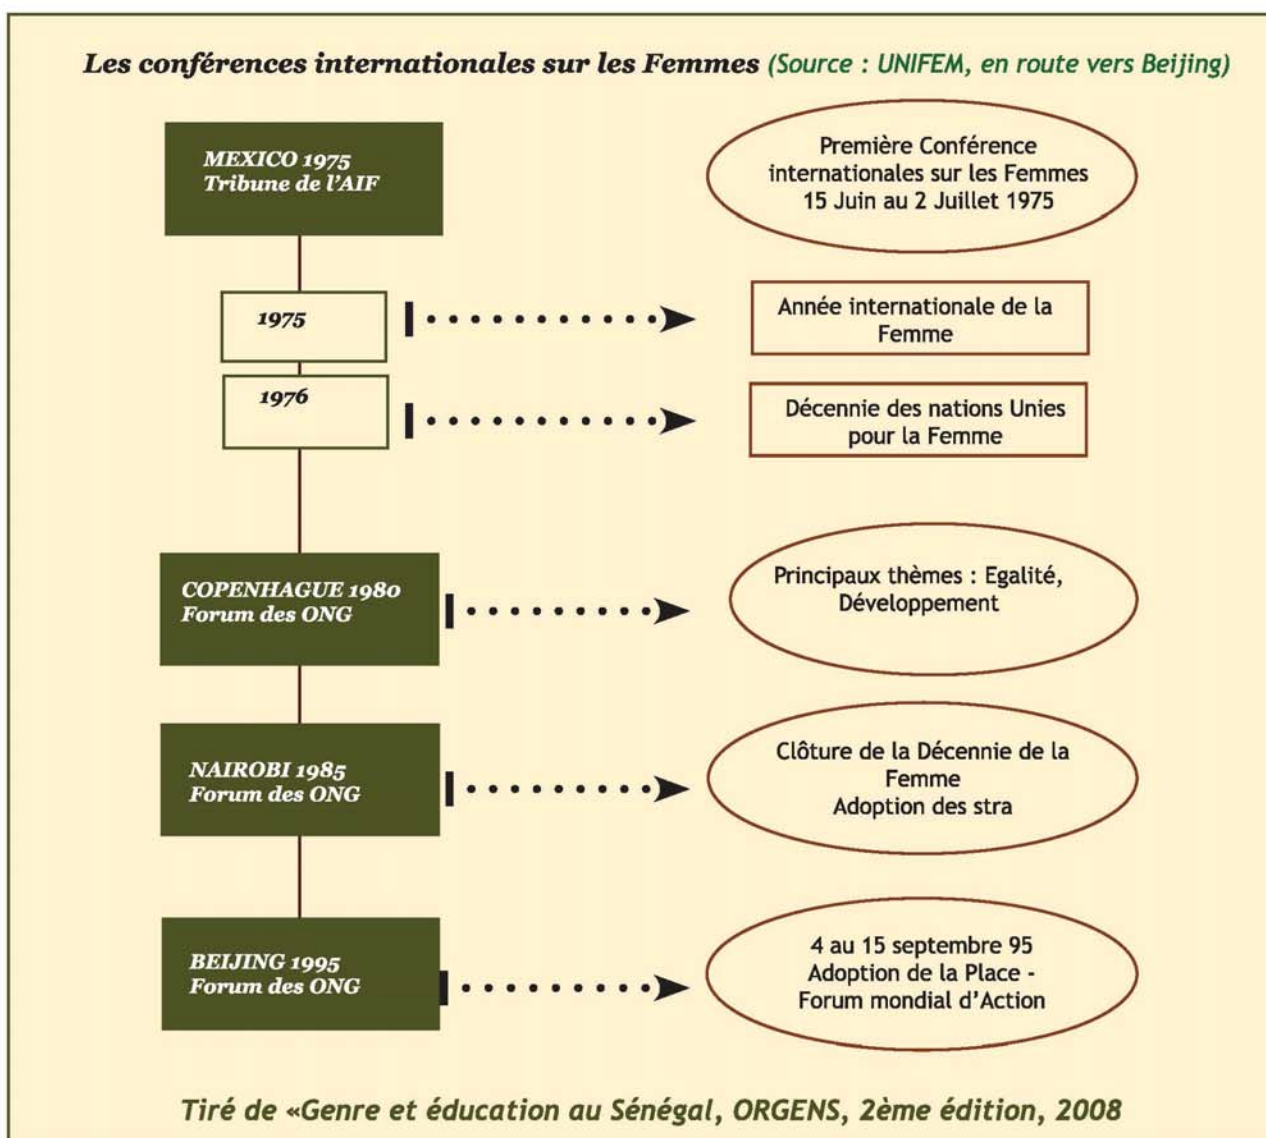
Les conférences internationales sur les Femmes (Source : UNIFEM, en route vers Beijing)

MEXICO 1975
Tribune de l'AIF

Première Conférence internationales sur les Femmes 15 Juin au 2 Juillet 1975

1975

Année internationale de la Femme

1976

Décennie des nations Unies pour la Femme

COPENHAGUE 1980
Forum des ONG

Principaux thèmes : Egalité, Développement

NAIROBI 1985
Forum des ONG

Clôture de la Décennie de la Femme
Adoption des stra

BEIJING 1995
Forum des ONG

4 au 15 septembre 95
Adoption de la Place -
Forum mondial d'Action

Tiré de «Genre et éducation au Sénégal, ORGENS, 2ème édition, 2008